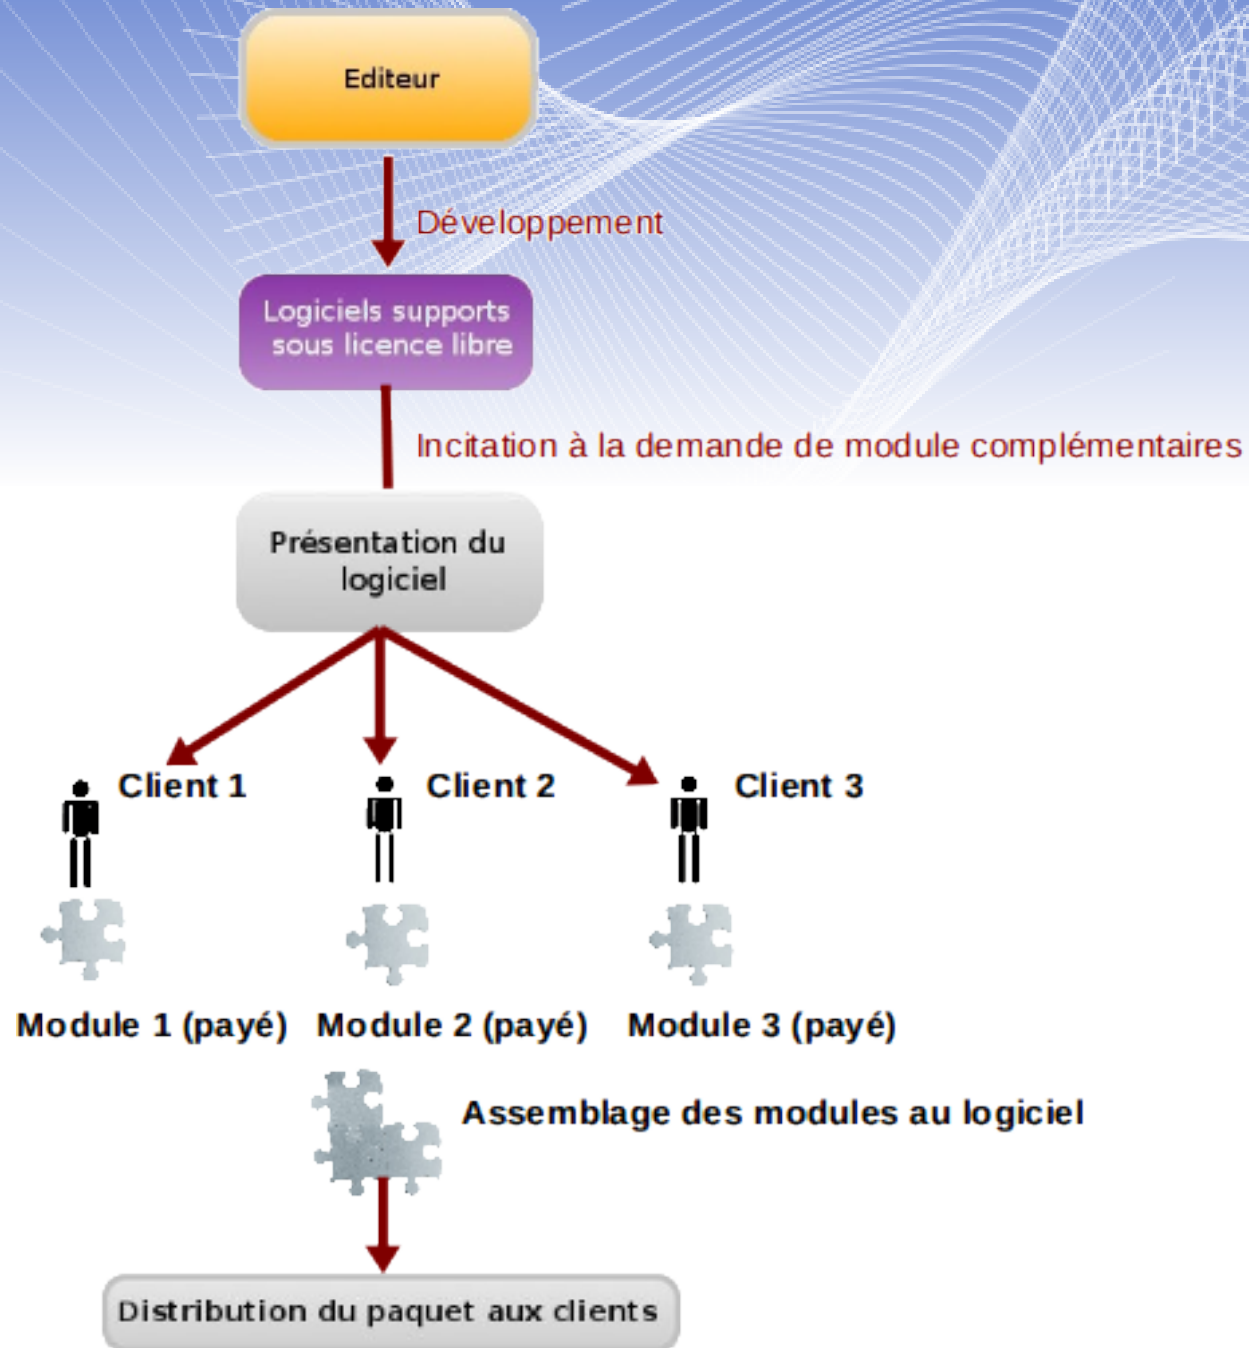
Editeur

Développement

Logiciels supports sous licence libre

Incitation à la demande de module complémentaires

Présentation du logiciel

Client 1

Client 2

Client 3

Module 1 (payé)

Module 2 (payé)

Module 3 (payé)

Assemblage des modules au logiciel

Distribution du paquet aux clients